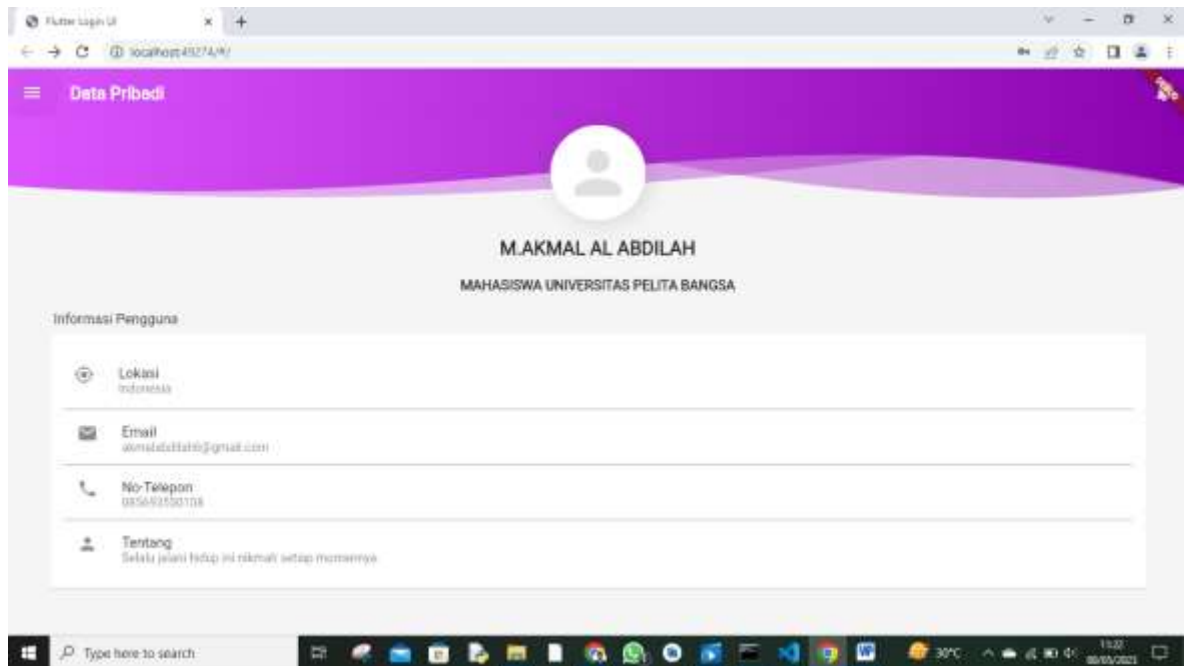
Flutter Login UI

localhost:49274/#/

Data Pribadi

M.AKMAL AL ABDILAH

MAHASISWA UNIVERSITAS PELITA BANGSA

Informasi Pengguna

Lokasi
Indonesia

Email
akmalabdilah@gmail.com

No-Telepon
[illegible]

Tentang
Selalu jalani hidup ini nikmati setiap momennya

Type here to search

30°C

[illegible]